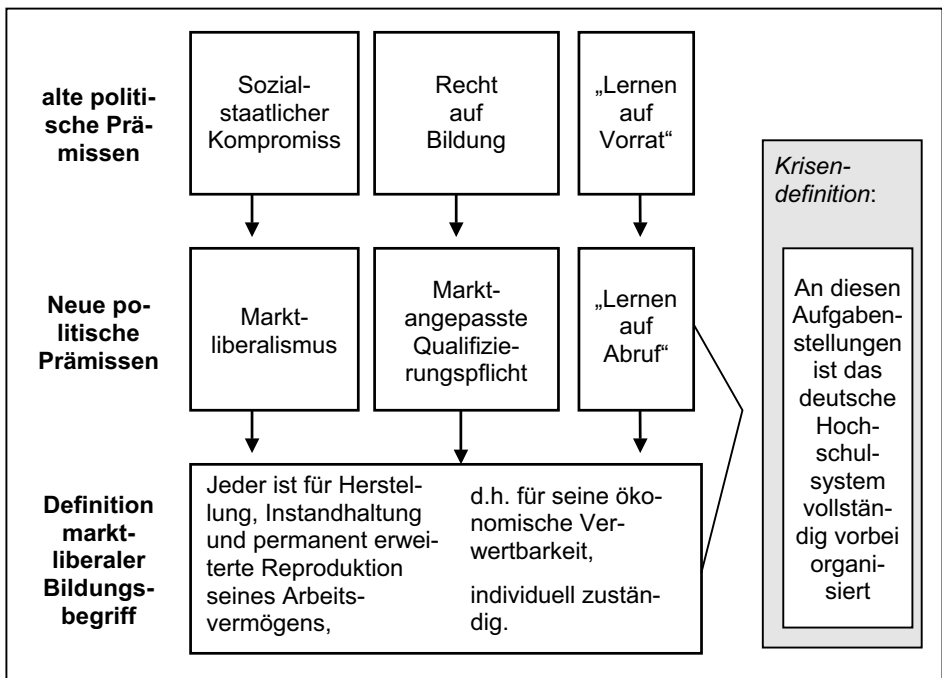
alte politische Prämissen

Sozialstaatlicher Kompromiss

Recht auf Bildung

„Lernen auf Vorrat“

Neue politische Prämissen

Marktliberalismus

Marktangepasste Qualifizierungspflicht

„Lernen auf Abruf“

Definition marktliberaler Bildungsbegriff

Jeder ist für Herstellung, Instandhaltung und permanent erweiterte Reproduktion seines Arbeitsvermögens,

d.h. für seine ökonomische Verwertbarkeit,

individuell zuständig.

*Krisendefinition*:

An diesen Aufgabenstellungen ist das deutsche Hochschulsystem vollständig vorbei organisiert